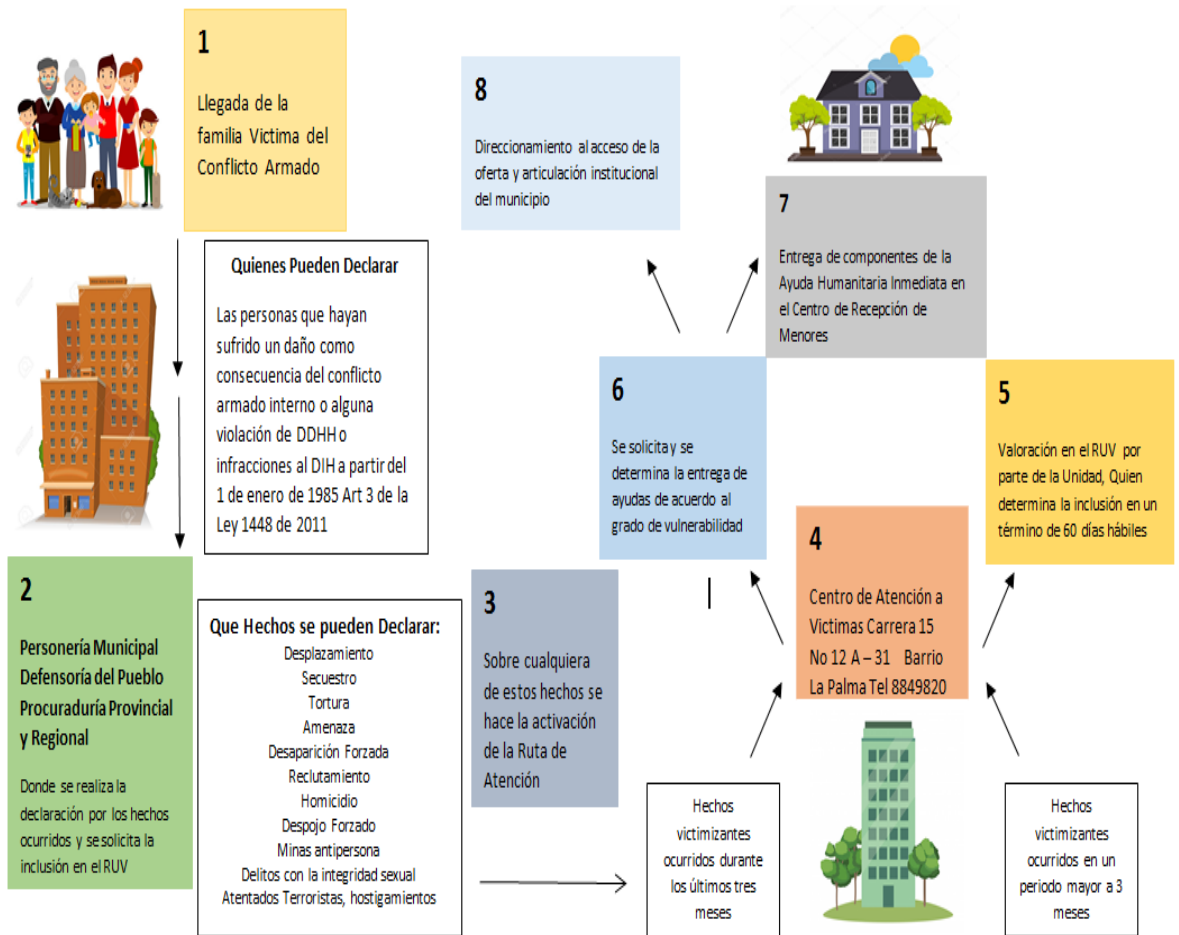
1

Llegada de la familia Victima del Conflicto Armado

8

Direccionamiento al acceso de la oferta y articulación institucional del municipio

7

Entrega de componentes de la Ayuda Humanitaria Inmediata en el Centro de Recepción de Menores

Quienes Pueden Declarar

Las personas que hayan sufrido un daño como consecuencia del conflicto armado interno o alguna violación de DDHH o infracciones al DIH a partir del 1 de enero de 1985 Art 3 de la Ley 1448 de 2011

6

Se solicita y se determina la entrega de ayudas de acuerdo al grado de vulnerabilidad

5

Valoración en el RUV por parte de la Unidad, Quien determina la inclusión en un término de 60 días hábiles

4

Centro de Atención a Victimas Carrera 15 No 12 A – 31 Barrio La Palma Tel 8849820

2

Personería Municipal Defensoría del Pueblo Procuraduría Provincial y Regional

Donde se realiza la declaración por los hechos ocurridos y se solicita la inclusión en el RUV

Que Hechos se pueden Declarar:
Desplazamiento
Secuestro
Tortura
Amenaza
Desaparición Forzada
Reclutamiento
Homicidio
Despojo Forzado
Minas antipersona
Delitos con la integridad sexual
Atentados Terroristas, hostigamientos

3

Sobre cualquiera de estos hechos se hace la activación de la Ruta de Atención

Hechos victimizantes ocurridos durante los últimos tres meses

Hechos victimizantes ocurridos en un periodo mayor a 3 meses